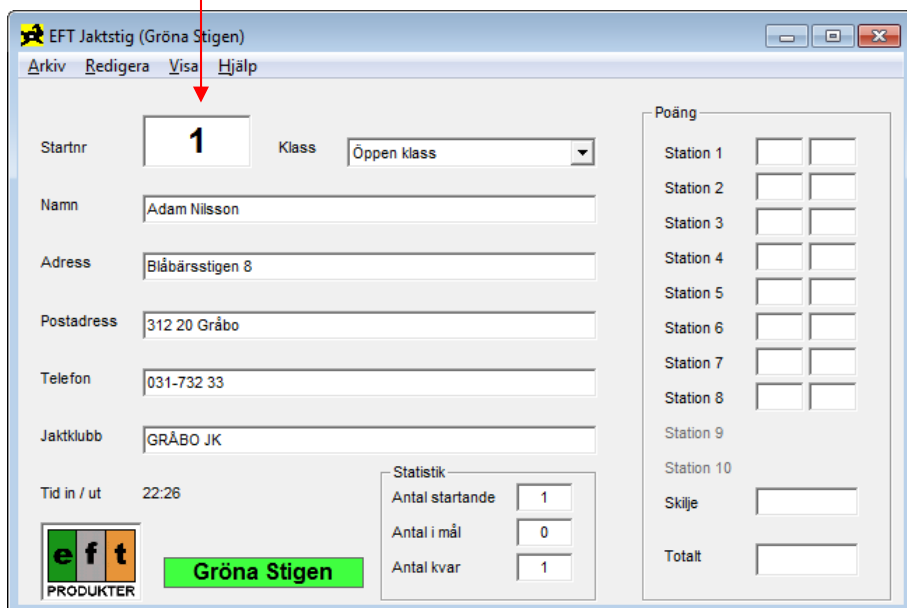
EFT Jaktstig (Gröna Stigen)

Arkiv Redigera Visa Hjälp

Startnr 1

Klass Öppen klass

Namn Adam Nilsson

Adress Blåbärsstigen 8

Postadress 312 20 Gråbo

Telefon 031-732 33

Jaktklubb GRÅBO JK

Tid in / ut 22:26

Statistik
Antal startande 1
Antal i mål 0
Antal kvar 1

e f t
PRODUKTER

Gröna Stigen

Poäng
Station 1
Station 2
Station 3
Station 4
Station 5
Station 6
Station 7
Station 8
Station 9
Station 10
Skilje
Totalt